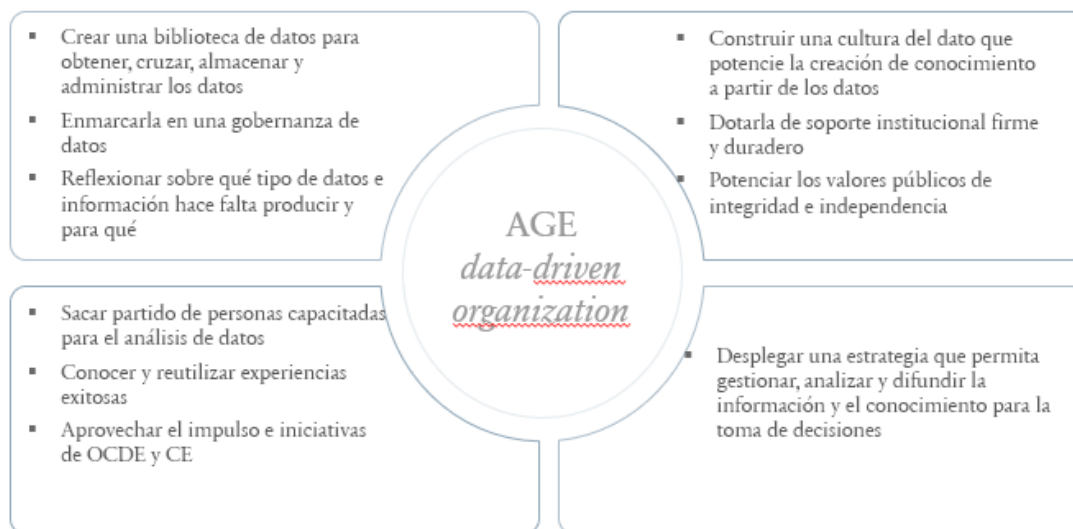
▪ Crear una biblioteca de datos para obtener, cruzar, almacenar y administrar los datos

▪ Enmarcarla en una gobernanza de datos

▪ Reflexionar sobre qué tipo de datos e información hace falta producir y para qué

▪ Construir una cultura del dato que potencie la creación de conocimiento a partir de los datos

▪ Dotarla de soporte institucional firme y duradero

▪ Potenciar los valores públicos de integridad e independencia

AGE
data-driven
organization

▪ Sacar partido de personas capacitadas para el análisis de datos

▪ Conocer y reutilizar experiencias exitosas

▪ Aprovechar el impulso e iniciativas de OCDE y CE

▪ Desplegar una estrategia que permita gestionar, analizar y difundir la información y el conocimiento para la toma de decisiones